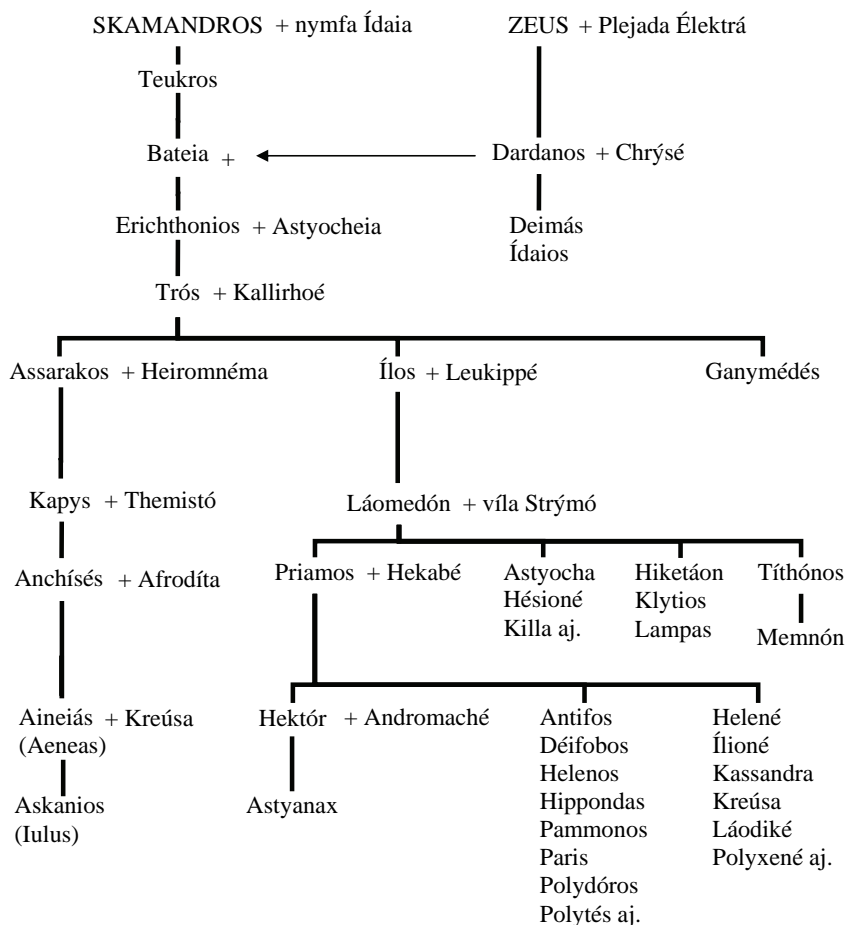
SKAMANDROS + nymfa Ídaia
ZEUS + Plejada Élektrá

Teukros

Bateia +
Dardanos + Chrýsé

Erichthonios + Astyocheia
Deimás
Ídaios

Trós + Kallirhoé

Assarakos + Heiromnéma
Ílos + Leukippé
Ganymédés

Kapys + Themistó
Láomedón + víla Strýmó

Anchísés + Afrodíta
Priamos + Hekabé
Astyocha
Hésioné
Killa aj.
Hiketáon
Klytios
Lampas
Títhónos
Memnón

Aineiás + Kreúsa
(Aeneas)
Hektór + Andromaché
Antifos
Déifobos
Helenos
Hippondas
Pammonos
Paris
Polydóros
Polytés aj.
Helené
Ílioné
Kassandra
Kreúsa
Láodiké
Polyxené aj.

Askanios
(Iulus)
Astyanax